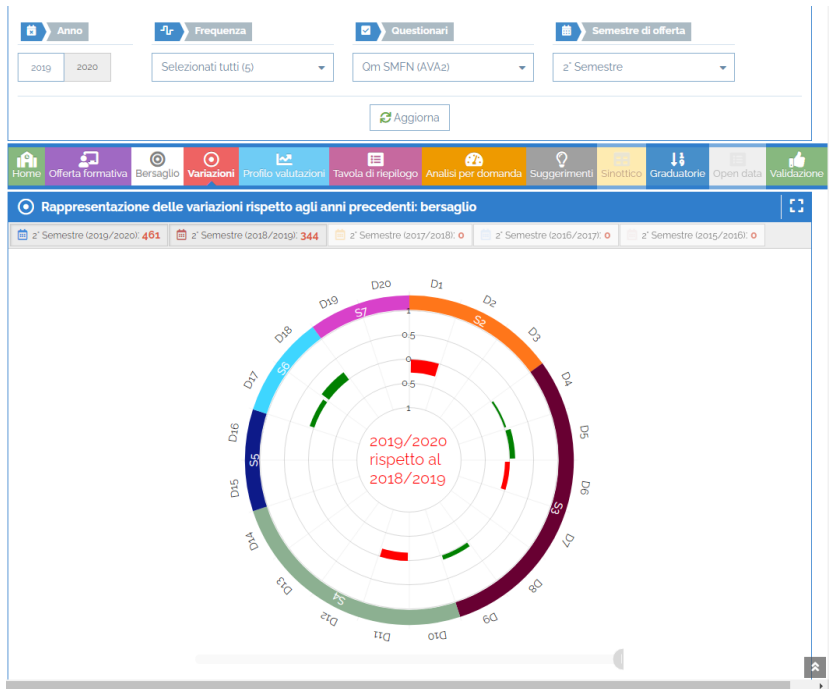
Anno
2019 2020

Frequenza
Selezionati tutti (5)

Questionari
Qm SMFN (AVA2)

Semestre di offerta
2° Semestre

Aggiorna

Home | Offerta formativa | Bersaglio | Variazioni | Profilo valutazioni | Tavola di riepilogo | Analisi per domanda | Suggerimenti | Sinottico | Graduatorie | Open data | Validazione

Rappresentazione delle variazioni rispetto agli anni precedenti: bersaglio

2° Semestre (2019/2020): 461 | 2° Semestre (2018/2019): 344 | 2° Semestre (2017/2018): 0 | 2° Semestre (2016/2017): 0 | 2° Semestre (2015/2016): 0

D20 D1 D2 D3 D4 D5 D6 D7 D8 D9 D10 D11 D12 D13 D14 D15 D16 D17 D18 D19
S7 S2 S3 S4 S5 S6
1
0.5
0
-0.5
-1
2019/2020 rispetto al 2018/2019